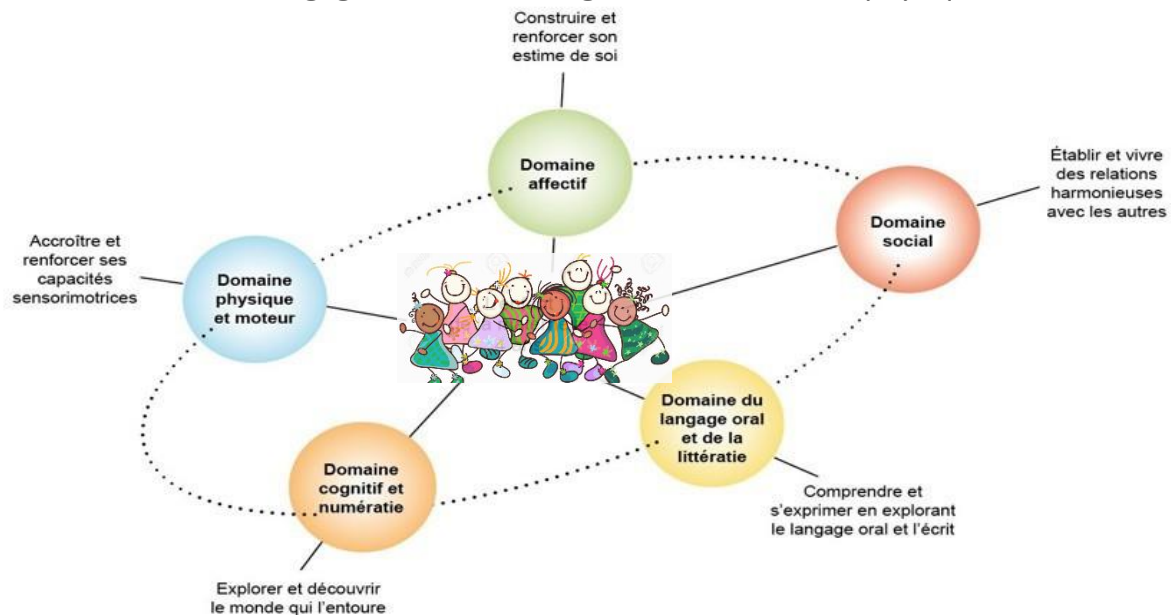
Construire et renforcer son estime de soi

Domaine affectif

Établir et vivre des relations harmonieuses avec les autres

Domaine social

Accroître et renforcer ses capacités sensorimotrices

Domaine physique et moteur

Domaine du langage oral et de la littératie

Comprendre et s'exprimer en explorant le langage oral et l'écrit

Domaine cognitif et numératie

Explorer et découvrir le monde qui l'entoure